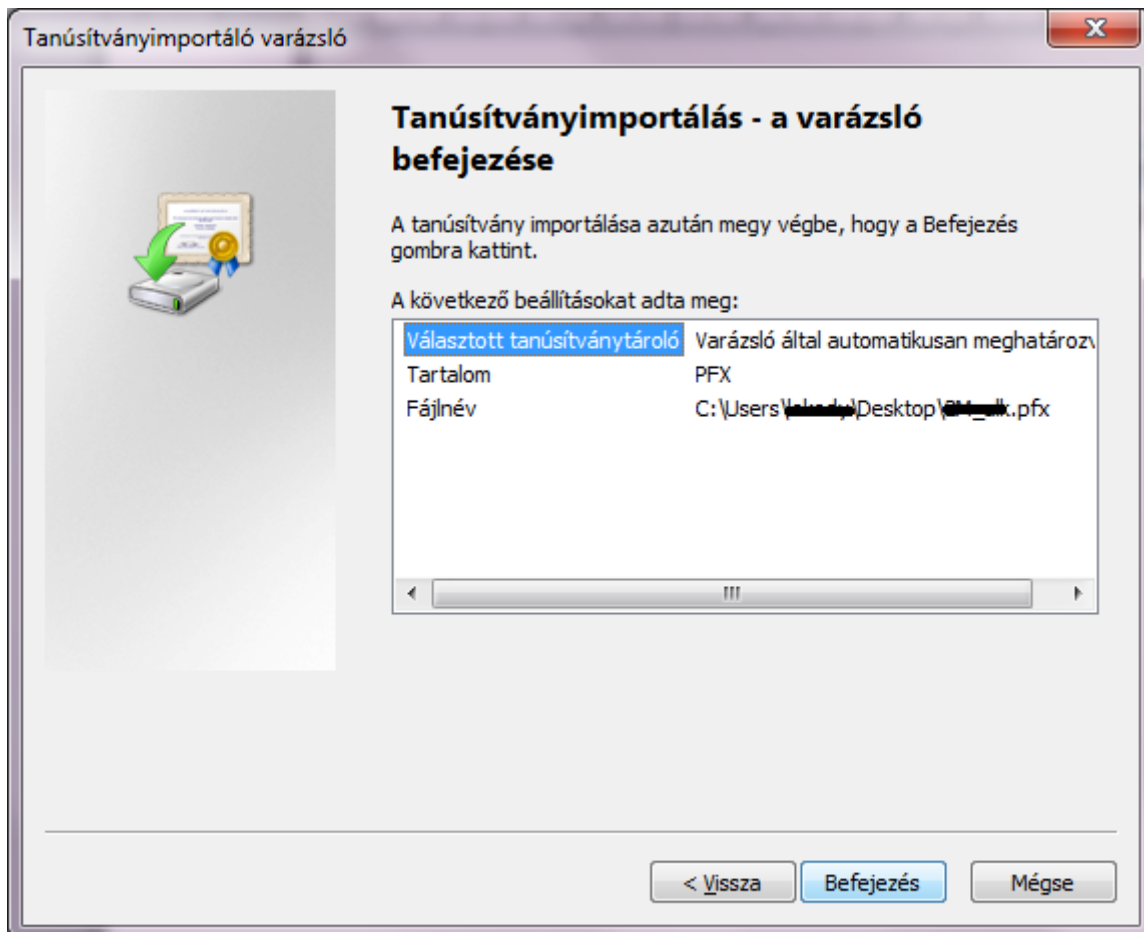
Tanúsítványimportáló varázsló

Tanúsítványimportálás - a varázsló befejezése

A tanúsítvány importálása azután megy végbe, hogy a Befejezés gombra kattint.

A következő beállításokat adta meg:

| | |
|---|---|
| Választott tanúsítványtároló | Varázsló által automatikusan meghatározv |
| Tartalom | PFX |
| Fájlnév | C:\Users\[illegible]\Desktop\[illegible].pfx |

< Vissza | Befejezés | Mégse